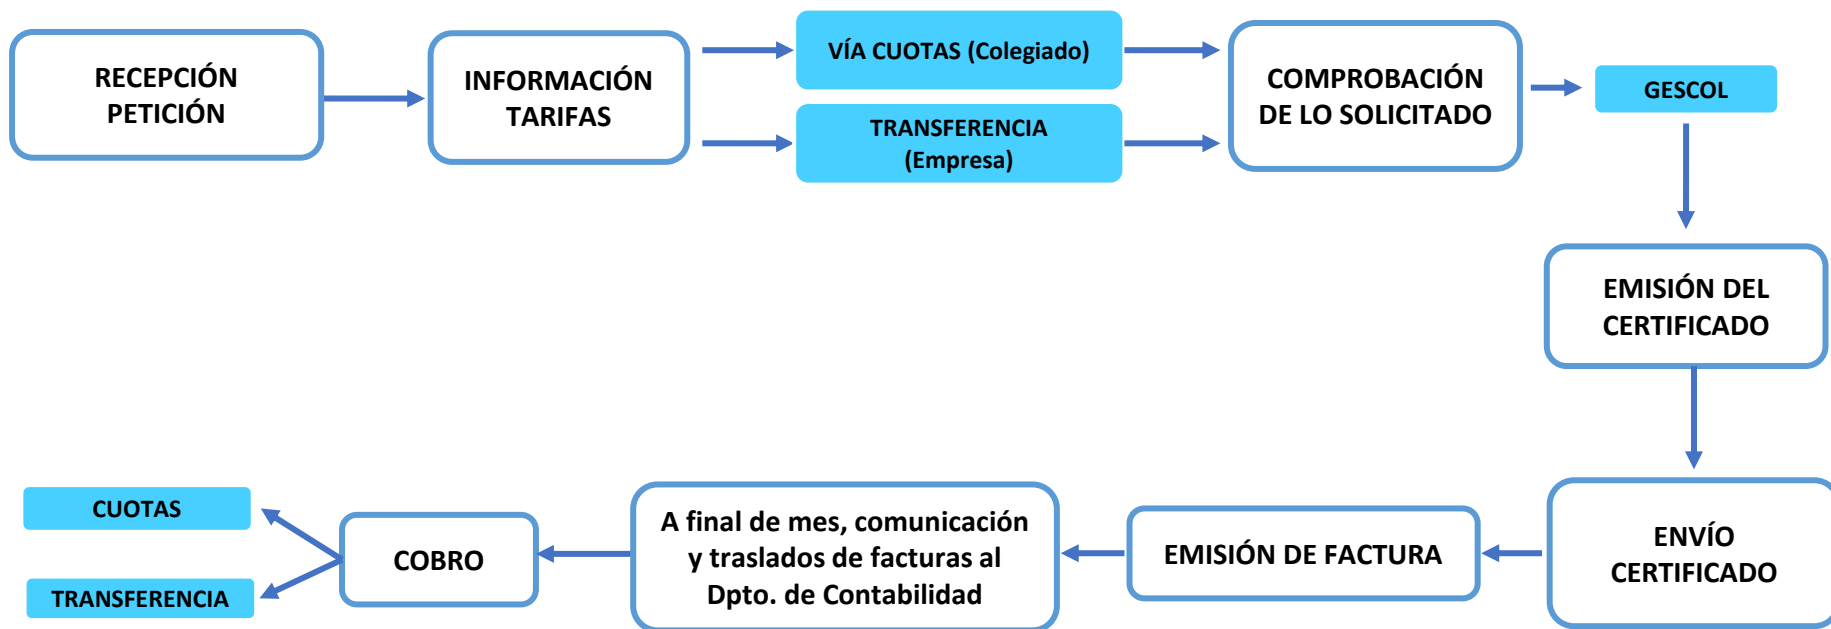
RECEPCIÓN PETICIÓN

INFORMACIÓN TARIFAS

VÍA CUOTAS (Colegiado)

TRANSFERENCIA (Empresa)

COMPROBACIÓN DE LO SOLICITADO

GESCOL

EMISIÓN DEL CERTIFICADO

ENVÍO CERTIFICADO

EMISIÓN DE FACTURA

A final de mes, comunicación y traslados de facturas al Dpto. de Contabilidad

COBRO

CUOTAS

TRANSFERENCIA